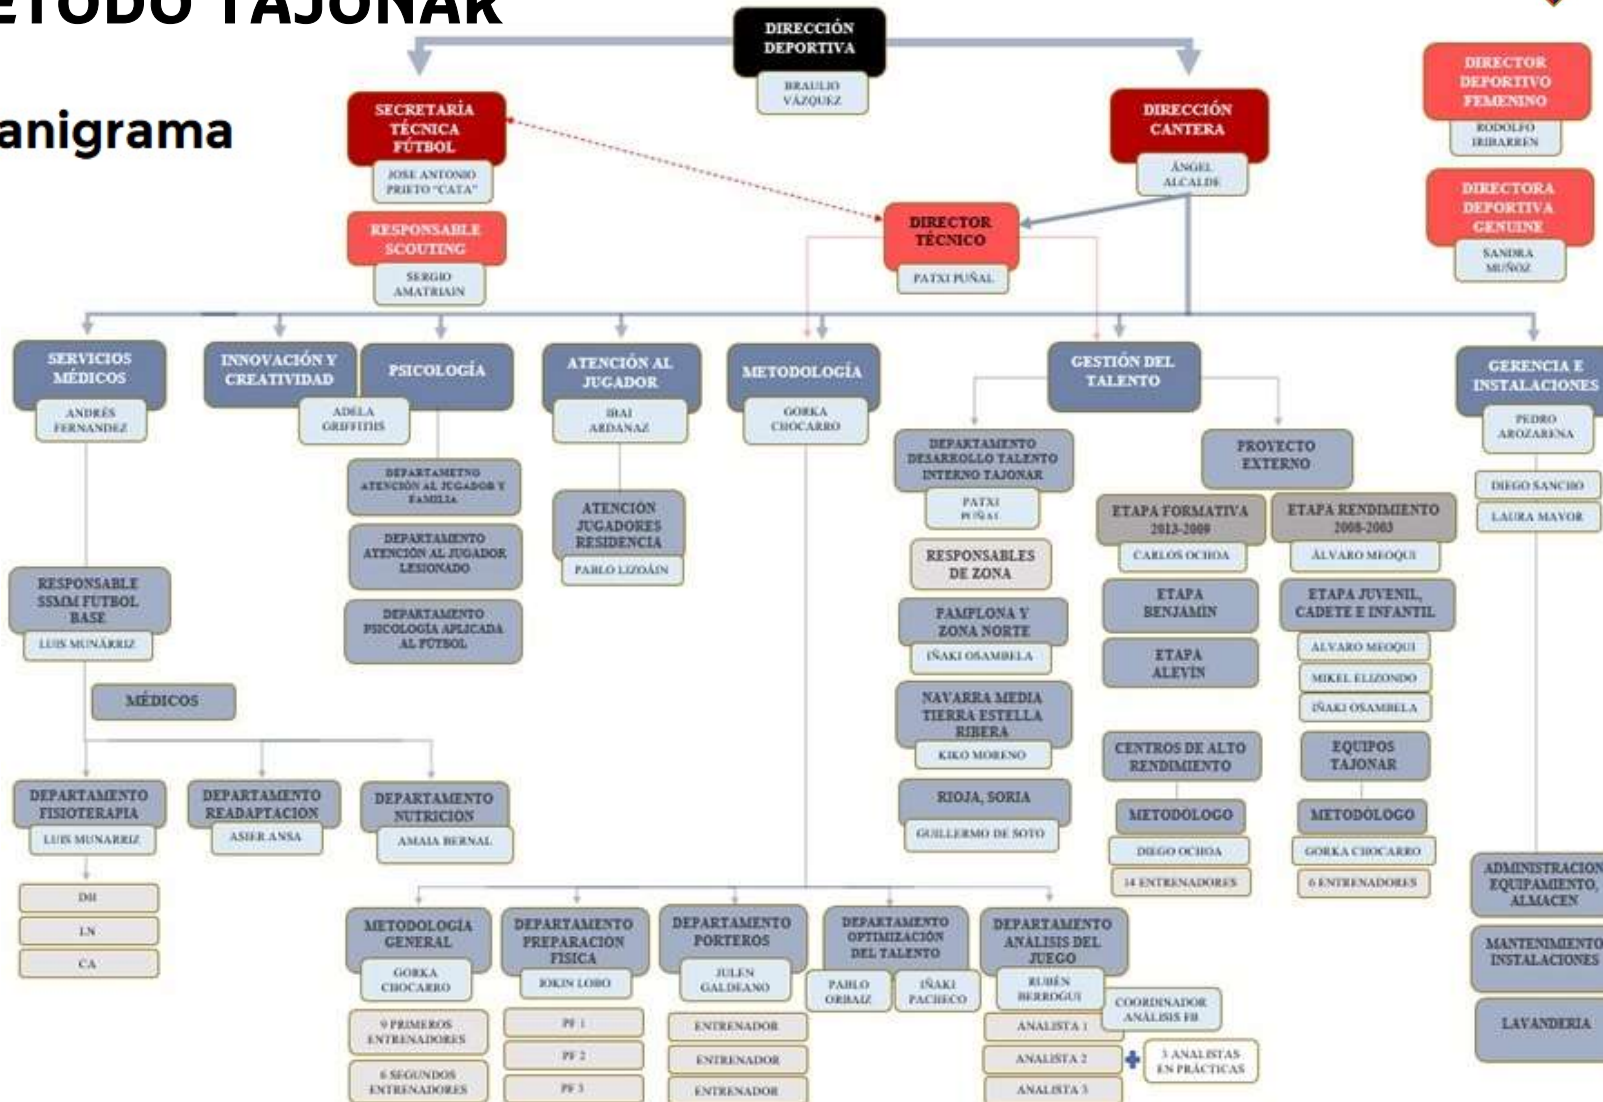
ETODO TAJONAR

anigrama

DIRECCIÓN DEPORTIVA
BRAULIO VÁZQUEZ

SECRETARÍA TÉCNICA FÚTBOL
JOSE ANTONIO PRIETO "CATA"

RESPONSABLE SCOUTING
SERGIO AMATRIAIN

DIRECCIÓN CANTERA
ÁNGEL ALCALDE

DIRECTOR TÉCNICO
PATXI PUÑAL

DIRECTOR DEPORTIVO FEMENINO
RODOLFO IRIBARREN

DIRECTORA DEPORTIVA GENUINE
SANDRA MUÑOZ

SERVICIOS MÉDICOS
ANDRÉS FERNANDEZ

RESPONSABLE SSMM FUTBOL BASE
LUIS MUNÁRRIZ

MÉDICOS

DEPARTAMENTO FISIOTERAPIA
LUIS MUNARRIZ

DH
LN
CA

DEPARTAMENTO READAPTACION
ASIER ANSA

DEPARTAMENTO NUTRICION
AMAIA BERNAL

INNOVACIÓN Y CREATIVIDAD

PSICOLOGÍA
ADELA GRIFFITHS

DEPARTAMETNO ATENCIÓN AL JUGADOR Y FAMILIA

DEPARTAMENTO ATENCIÓN AL JUGADOR LESIONADO

DEPARTAMENTO PSICOLOGIA APLICADA AL FÚTBOL

ATENCIÓN AL JUGADOR
IBAI ARDANAZ

ATENCIÓN JUGADORES RESIDENCIA
PABLO LIZOÁIN

METODOLOGÍA
GORKA CHOCARRO

GESTIÓN DEL TALENTO

DEPARTAMENTO DESARROLLO TALENTO INTERNO TAJONAR
PATXI PUÑAL

RESPONSABLES DE ZONA

PAMPLONA Y ZONA NORTE
IÑAKI OSAMBELA

NAVARRA MEDIA TIERRA ESTELLA RIBERA
KIKO MORENO

RIOJA, SORIA
GUILLERMO DE SOTO

PROYECTO EXTERNO

ETAPA FORMATIVA 2013-2009
CARLOS OCHOA

ETAPA BENJAMÍN

ETAPA ALEVÍN

ETAPA RENDIMIENTO 2008-2003
ÁLVARO MEOQUI

ETAPA JUVENIL, CADETE E INFANTIL
ALVARO MEOQUI
MIKEL ELIZONDO
IÑAKI OSAMBELA

CENTROS DE ALTO RENDIMIENTO
METODOLOGO
DIEGO OCHOA
14 ENTRENADORES

EQUIPOS TAJONAR
METODÓLOGO
GORKA CHOCARRO
6 ENTRENADORES

GERENCIA E INSTALACIONES
PEDRO AROZARENA
DIEGO SANCHO
LAURA MAYOR

ADMINISTRACION EQUIPAMIENTO, ALMACEN

MANTENIMIENTO INSTALACIONES

LAVANDERIA

METODOLOGÍA GENERAL
GORKA CHOCARRO
9 PRIMEROS ENTRENADORES
6 SEGUNDOS ENTRENADORES

DEPARTAMENTO PREPARACION FISICA
IOKIN LOBO
PF 1
PF 2
PF 3

DEPARTAMENTO PORTEROS
JULEN GALDEANO
ENTRENADOR
ENTRENADOR
ENTRENADOR

DEPARTAMENTO OPTIMIZACIÓN DEL TALENTO
PABLO ORBAIZ
IÑAKI PACHECO

DEPARTAMENTO ANALISIS DEL JUEGO
RUBÉN BERROGUI
COORDINADOR ANÁLISIS FB
ANALISTA 1
ANALISTA 2
ANALISTA 3
3 ANALISTAS EN PRÁCTICAS